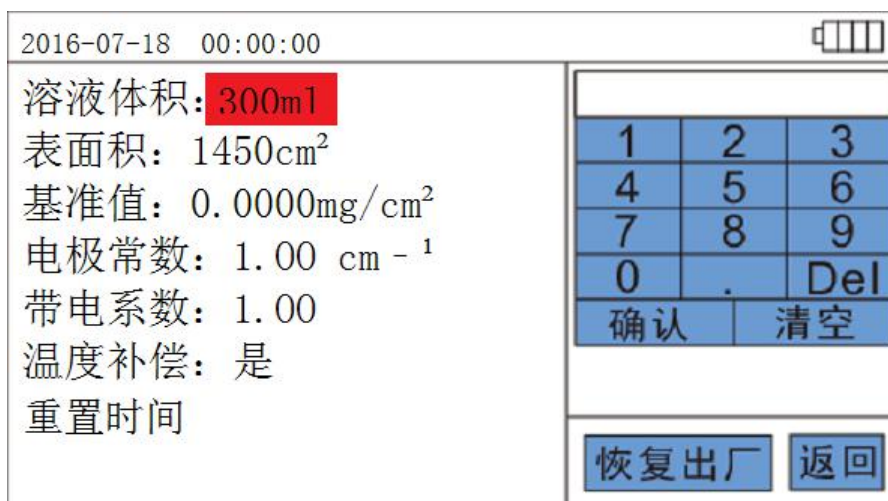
2016-07-18 00:00:00

溶液体积：300ml
表面积：1450cm$^2$
基准值：0.0000mg/cm$^2$
电极常数：1.00 cm$^{-1}$
带电系数：1.00
温度补偿：是
重置时间

| 1 | 2 | 3 |
|---|---|---|
| 4 | 5 | 6 |
| 7 | 8 | 9 |
| 0 | . | Del |

确认 清空

恢复出厂 返回